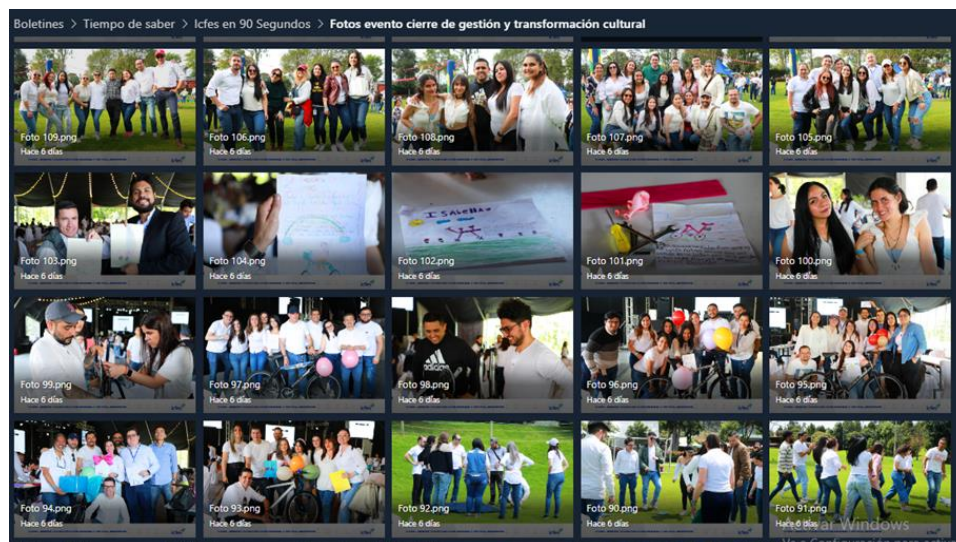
Boletines > Tiempo de saber > Icfes en 90 Segundos > Fotos evento cierre de gestión y transformación cultural

Foto 109.png
Hace 6 días

Foto 106.png
Hace 6 días

Foto 108.png
Hace 6 días

Foto 107.png
Hace 6 días

Foto 105.png
Hace 6 días

Foto 103.png
Hace 6 días

Foto 104.png
Hace 6 días

Foto 102.png
Hace 6 días

Foto 101.png
Hace 6 días

Foto 100.png
Hace 6 días

Foto 99.png
Hace 6 días

Foto 97.png
Hace 6 días

Foto 98.png
Hace 6 días

Foto 96.png
Hace 6 días

Foto 95.png
Hace 6 días

Foto 94.png
Hace 6 días

Foto 93.png
Hace 6 días

Foto 92.png
Hace 6 días

Foto 90.png
Hace 6 días

Foto 91.png
Hace 6 días

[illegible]ar Windows
Ve a Configuración para act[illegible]